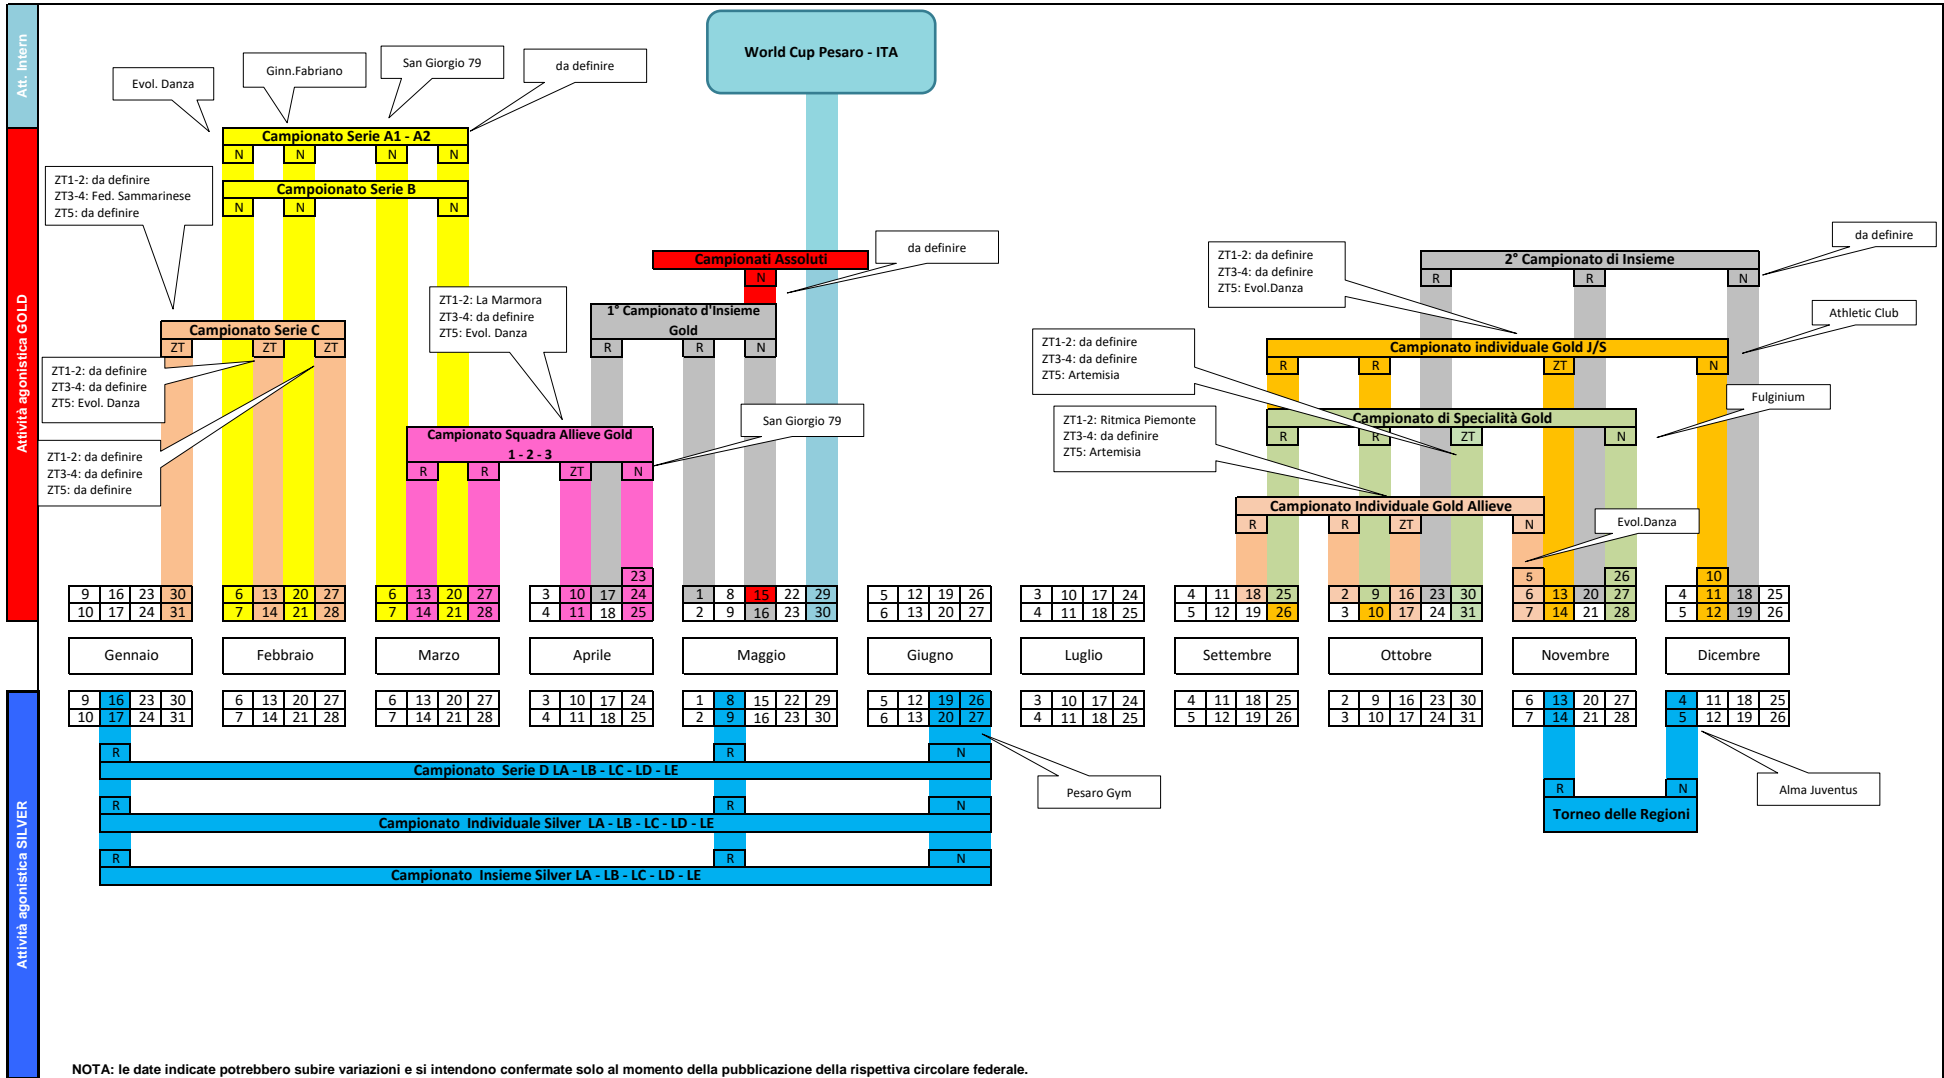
Att. Intern

Attività agonistica GOLD

Attività agonistica SILVER

World Cup Pesaro - ITA

Evol. Danza

Ginn.Fabriano

San Giorgio 79

da definire

Campionato Serie A1 - A2
N N N N

Campoionato Serie B
N N N

ZT1-2: da definire
ZT3-4: Fed. Sammarinese
ZT5: da definire

Campionati Assoluti
N

da definire

1° Campionato d'Insieme Gold
R R N

ZT1-2: La Marmora
ZT3-4: da definire
ZT5: Evol. Danza

Campionato Serie C
ZT ZT ZT

ZT1-2: da definire
ZT3-4: da definire
ZT5: Evol. Danza

ZT1-2: da definire
ZT3-4: da definire
ZT5: da definire

Campionato Squadra Allieve Gold 1 - 2 - 3
R R ZT N

San Giorgio 79

ZT1-2: da definire
ZT3-4: da definire
ZT5: Evol.Danza

2° Campionato di Insieme
R R N

da definire

Athletic Club

ZT1-2: da definire
ZT3-4: da definire
ZT5: Artemisia

Campionato individuale Gold J/S
R R ZT N

Fulginium

ZT1-2: Ritmica Piemonte
ZT3-4: da definire
ZT5: Artemisia

Campionato di Specialità Gold
R R ZT N

Campionato Individuale Gold Allieve
R R ZT N

Evol.Danza

| 9 | 16 | 23 | 30 |
|---|---|---|---|
| 10 | 17 | 24 | 31 |

| 6 | 13 | 20 | 27 |
|---|---|---|---|
| 7 | 14 | 21 | 28 |

| 6 | 13 | 20 | 27 |
|---|---|---|---|
| 7 | 14 | 21 | 28 |

| | | | 23 |
|---|---|---|---|
| 3 | 10 | 17 | 24 |
| 4 | 11 | 18 | 25 |

| 1 | 8 | 15 | 22 | 29 |
|---|---|---|---|---|
| 2 | 9 | 16 | 23 | 30 |

| 5 | 12 | 19 | 26 |
|---|---|---|---|
| 6 | 13 | 20 | 27 |

| 3 | 10 | 17 | 24 |
|---|---|---|---|
| 4 | 11 | 18 | 25 |

| 4 | 11 | 18 | 25 |
|---|---|---|---|
| 5 | 12 | 19 | 26 |

| 2 | 9 | 16 | 23 | 30 |
|---|---|---|---|---|
| 3 | 10 | 17 | 24 | 31 |

| 5 | | | 26 |
|---|---|---|---|
| 6 | 13 | 20 | 27 |
| 7 | 14 | 21 | 28 |

| | 10 | | |
|---|---|---|---|
| 4 | 11 | 18 | 25 |
| 5 | 12 | 19 | 26 |

Gennaio Febbraio Marzo Aprile Maggio Giugno Luglio Settembre Ottobre Novembre Dicembre

| 9 | 16 | 23 | 30 |
|---|---|---|---|
| 10 | 17 | 24 | 31 |

| 6 | 13 | 20 | 27 |
|---|---|---|---|
| 7 | 14 | 21 | 28 |

| 6 | 13 | 20 | 27 |
|---|---|---|---|
| 7 | 14 | 21 | 28 |

| 3 | 10 | 17 | 24 |
|---|---|---|---|
| 4 | 11 | 18 | 25 |

| 1 | 8 | 15 | 22 | 29 |
|---|---|---|---|---|
| 2 | 9 | 16 | 23 | 30 |

| 5 | 12 | 19 | 26 |
|---|---|---|---|
| 6 | 13 | 20 | 27 |

| 3 | 10 | 17 | 24 |
|---|---|---|---|
| 4 | 11 | 18 | 25 |

| 4 | 11 | 18 | 25 |
|---|---|---|---|
| 5 | 12 | 19 | 26 |

| 2 | 9 | 16 | 23 | 30 |
|---|---|---|---|---|
| 3 | 10 | 17 | 24 | 31 |

| 6 | 13 | 20 | 27 |
|---|---|---|---|
| 7 | 14 | 21 | 28 |

| 4 | 11 | 18 | 25 |
|---|---|---|---|
| 5 | 12 | 19 | 26 |

R R N
Campionato Serie D LA - LB - LC - LD - LE
R R N
Campionato Individuale Silver LA - LB - LC - LD - LE
R R N
Campionato Insieme Silver LA - LB - LC - LD - LE

Pesaro Gym

R N
Torneo delle Regioni

Alma Juventus

NOTA: le date indicate potrebbero subire variazioni e si intendono confermate solo al momento della pubblicazione della rispettiva circolare federale.